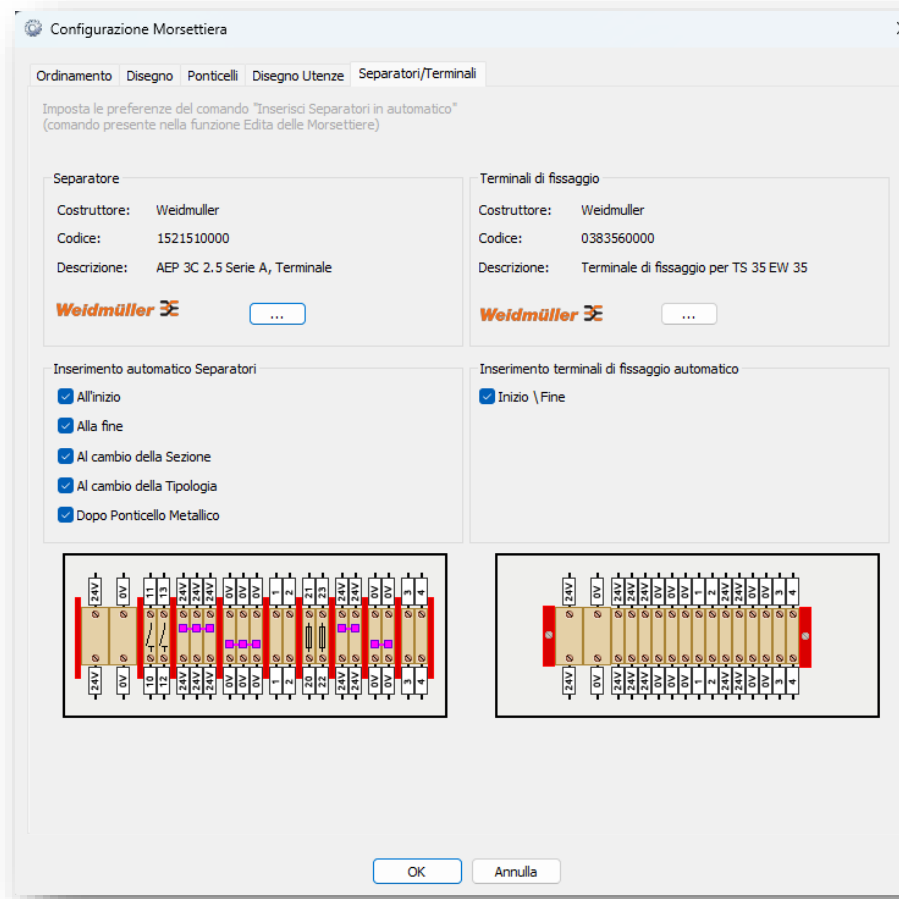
Configurazione Morsettiera

Ordinamento | Disegno | Ponticelli | Disegno Utenze | Separatori/Terminali

Imposta le preferenze del comando "Inserisci Separatori in automatico"
(comando presente nella funzione Edita delle Morsettiere)

Separatore
Costruttore: Weidmuller
Codice: 1521510000
Descrizione: AEP 3C 2.5 Serie A, Terminale
Weidmüller
...

Terminali di fissaggio
Costruttore: Weidmuller
Codice: 0383560000
Descrizione: Terminale di fissaggio per TS 35 EW 35
Weidmüller
...

Inserimento automatico Separatori
All'inizio
Alla fine
Al cambio della Sezione
Al cambio della Tipologia
Dopo Ponticello Metallico

Inserimento terminali di fissaggio automatico
Inizio \ Fine

24V 0V 11 13 24V 24V 24V 0V 0V 0V 1 2 21 23 24V 24V 0V 0V 3 4
24V 0V 10 12 24V 24V 24V 0V 0V 0V 1 2 20 22 24V 24V 0V 0V 3 4

24V 0V 24V 24V 24V 0V 1 2 24V 24V 0V 0V 3 4
24V 0V 24V 24V 24V 0V 1 2 24V 24V 0V 0V 3 4

OK
Annulla